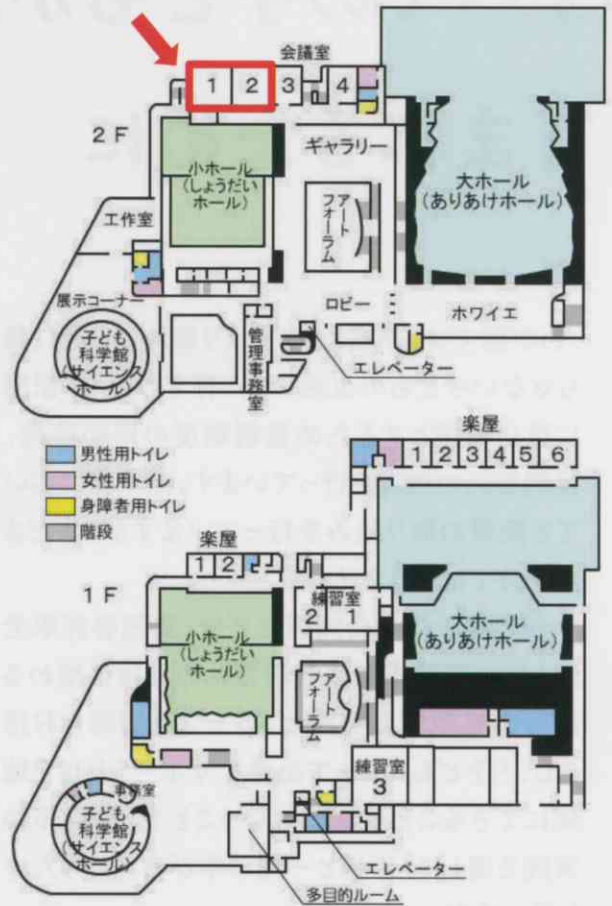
会議室
1 2 3 4
2 F
ギャラリー
小ホール（しょうだいホール）
アートフォーラム
大ホール（ありあけホール）
工作室
展示コーナー
子ども科学館（サイエンスホール）
管理事務室
ロビー
ホワイエ
エレベーター

男性用トイレ
女性用トイレ
身障者用トイレ
階段

楽屋
1 2 3 4 5 6
楽屋
1 2
1 F
練習室
2 1
小ホール（しょうだいホール）
アートフォーラム
大ホール（ありあけホール）
練習室
3
事務室
子ども科学館（サイエンスホール）
エレベーター
多目的ルーム